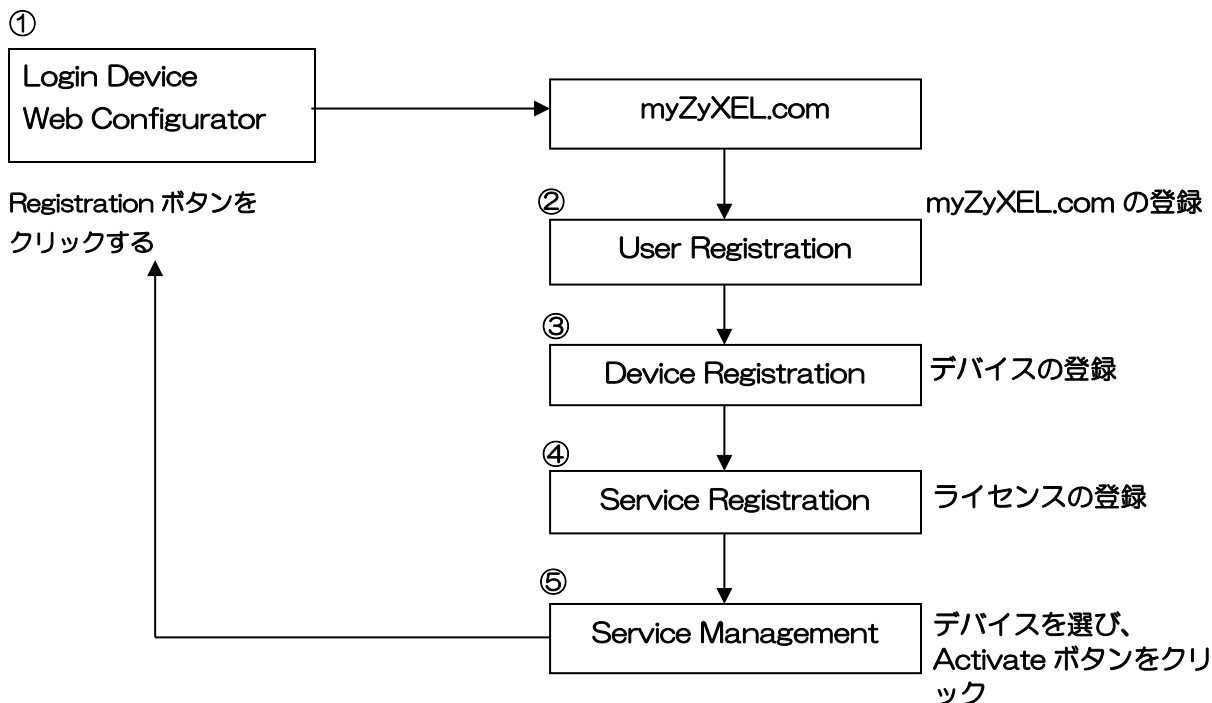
①
Login Device
Web Configurator

myZyXEL.com

Registration ボタンをクリックする

②
User Registration
myZyXEL.com の登録

③
Device Registration
デバイスの登録

④
Service Registration
ライセンスの登録

⑤
Service Management
デバイスを選び、Activate ボタンをクリック